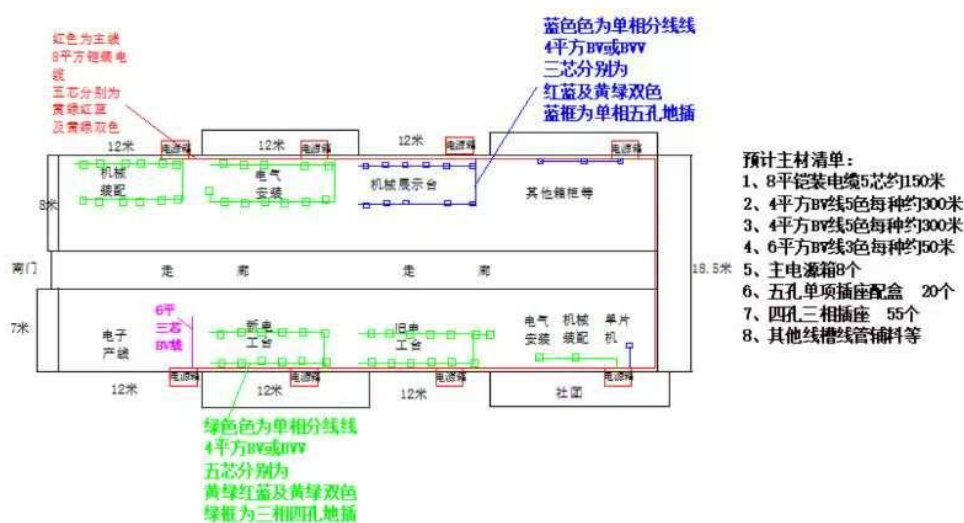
红色为主线
8平方铠装电缆
五芯分别为
黄绿红蓝
及黄绿双色

蓝色色为单相分线线
4平方BV或BVV
三芯分别为
红蓝及黄绿双色
蓝框为单相五孔地插

12米
电源箱
12米
电源箱
12米
电源箱
电源箱

机械
装配

电气
安装

机械展示台

其他箱柜等

8米

南门

走

廊

走

廊

18.5米

7米

6平
三芯
BV线

电子
产线

新电
工台

旧电
工台

电气
安装

机械
装配

单片
机

12米
电源箱
12米
电源箱
12米
电源箱
社团

绿色色为单相分线线
4平方BV或BVV
五芯分别为
黄绿红蓝及黄绿双色
绿框为三相四孔地插

预计主材清单：
1、8平铠装电缆5芯约150米
2、4平方BV线5色每种约300米
3、4平方BV线5色每种约300米
4、6平方BV线3色每种约50米
5、主电源箱8个
6、五孔单项插座配盒 20个
7、四孔三相插座 55个
8、其他线槽线管辅料等